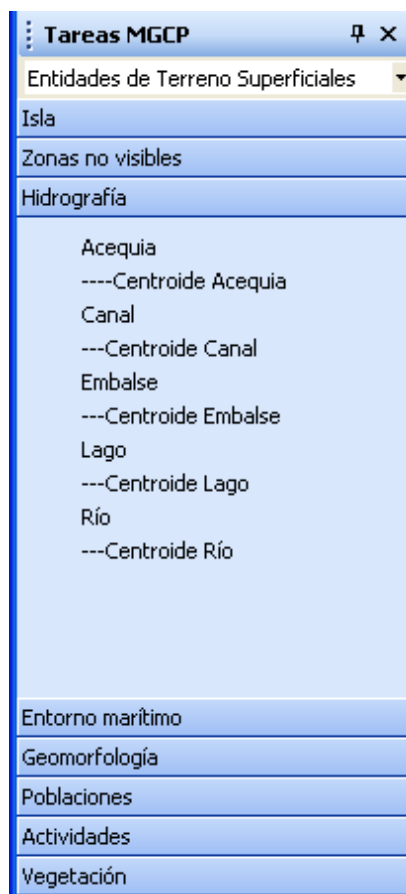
Tareas MGCP

Entidades de Terreno Superficiales

Isla

Zonas no visibles

Hidrografía

Acequia
----Centroide Acequia
Canal
---Centroide Canal
Embalse
---Centroide Embalse
Lago
---Centroide Lago
Río
---Centroide Río

Entorno marítimo

Geomorfología

Poblaciones

Actividades

Vegetación